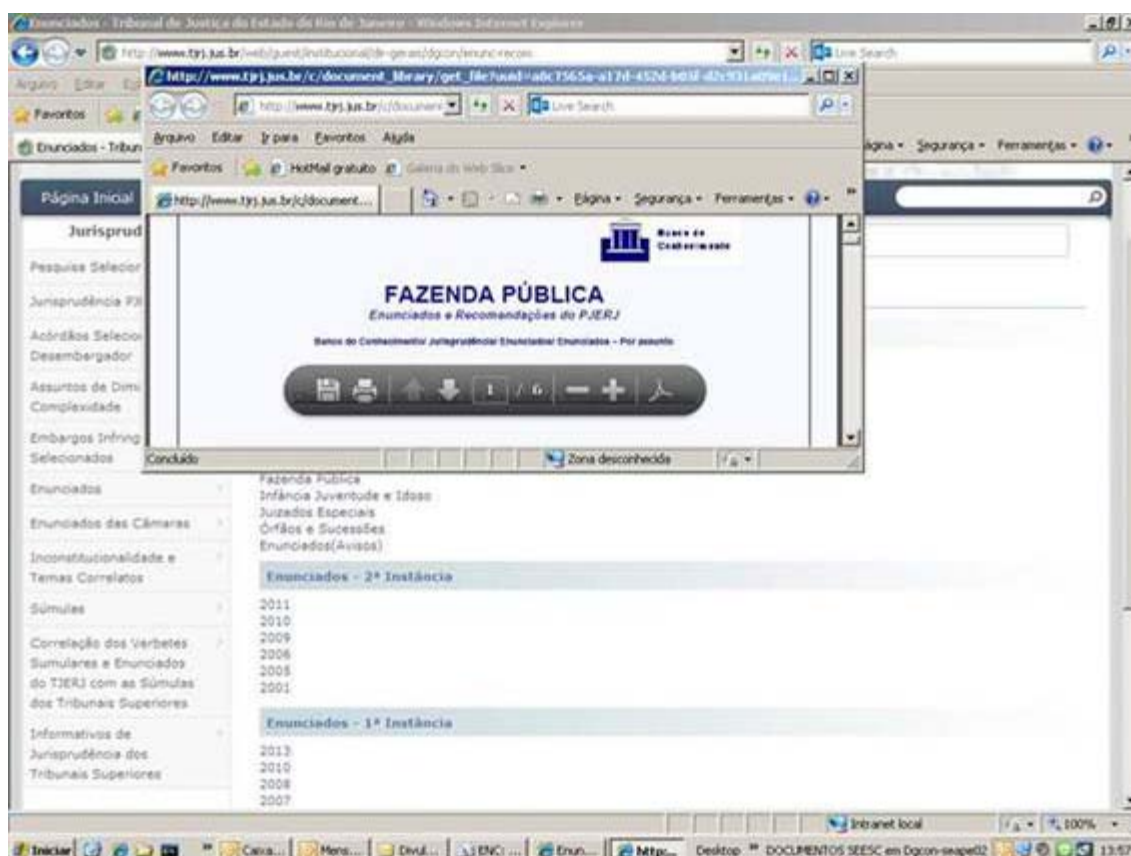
Enunciados - Tribunal de Justiça do Estado do Rio de Janeiro - Windows Internet Explorer

http://www.tjrj.jus.br/web/guest/institucional/dir-gerais/dgcon/enunc-recom

Live Search

Arquivo Editar Ex

Favoritos

Enunciados - Tribun

http://www.tjrj.jus.br/c/document_library/get_file?uuid=a0c7565a-a17d-452d-b03f-d2c931a09e1...

http://www.tjrj.jus.br/c/document

Live Search

Arquivo Editar Ir para Favoritos Ajuda

Favoritos HotMail gratuito Galeria do Web Slice

http://www.tjrj.jus.br/c/document....

Página Segurança Ferramentas

Banco do Conhecimento

FAZENDA PÚBLICA

Enunciados e Recomendações do PJERJ

Banco do Conhecimento/ Jurisprudência/ Enunciados/ Enunciados - Por assunto

1 / 6

Concluído

Zona desconhecida

Página Segurança Ferramentas

Página Inicial

Jurisprud

Pesquisa Selecior

Jurisprudência FI

Acórdãos Seleci Desembargador

Assuntos de Dimi Complexidade

Embargos Infring Selecionados

Enunciados

Enunciados das Câmaras

Inconstitucionalidade e Temas Correlatos

Súmulas

Correlação dos Verbetes Sumulares e Enunciados do TJERJ com as Súmulas dos Tribunais Superiores

Informativos de Jurisprudência dos Tribunais Superiores

Fazenda Pública
Infância Juventude e Idoso
Juizados Especiais
Órfãos e Sucessões
Enunciados(Avisos)

Enunciados - 2ª Instância

2011
2010
2009
2006
2005
2001

Enunciados - 1ª Instância

2013
2010
2008
2007

Intranet local

100%

Iniciar

Caixa... Mens... Divul... ENC: ... Enun... http:... Desktop DOCUMENTOS SEESC em Dgcon-seape02 13:57